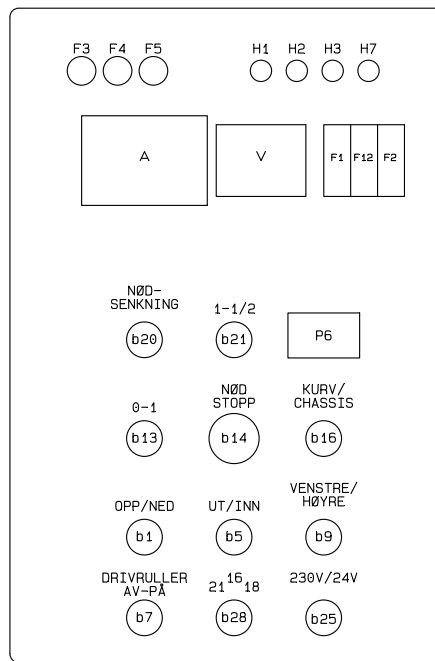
F3 F4 F5

H1 H2 H3 H7

A

V

F1 F12 F2

NØD-SENKNING

b20

1-1/2

b21

P6

0-1

b13

NØD STOPP

b14

KURV/ CHASSIS

b16

OPP/NED

b1

UT/INN

b5

VENSTRE/ HØYRE

b9

DRIVRULLER AV-PÅ

b7

21 16 18

b28

230V/24V

b25